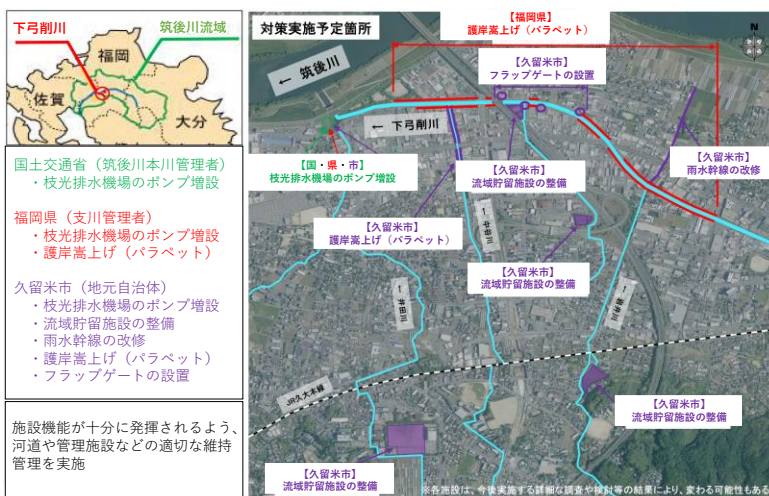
下弓削川

筑後川流域

福岡

佐賀

大分

国土交通省（筑後川本川管理者）
・枝光排水機場のポンプ増設

福岡県（支川管理者）
・枝光排水機場のポンプ増設
・護岸嵩上げ（パラペット）

久留米市（地元自治体）
・枝光排水機場のポンプ増設
・流域貯留施設の整備
・雨水幹線の改修
・護岸嵩上げ（パラペット）
・フラップゲートの設置

施設機能が十分に発揮されるよう、河道や管理施設などの適切な維持管理を実施

対策実施予定箇所

【福岡県】
護岸嵩上げ（パラペット）

← 筑後川

【久留米市】
フラップゲートの設置

← 下弓削川

【国・県・市】
枝光排水機場のポンプ増設

【久留米市】
流域貯留施設の整備

【久留米市】
雨水幹線の改修

【久留米市】
護岸嵩上げ（パラペット）

↑ 牟田川

【久留米市】
流域貯留施設の整備

↑ 井田川

↑ 江川

JR久大本線

【久留米市】
流域貯留施設の整備

【久留米市】
流域貯留施設の整備

※各施設は、今後実施する詳細な調査や検討等の結果により、変わる可能性もある